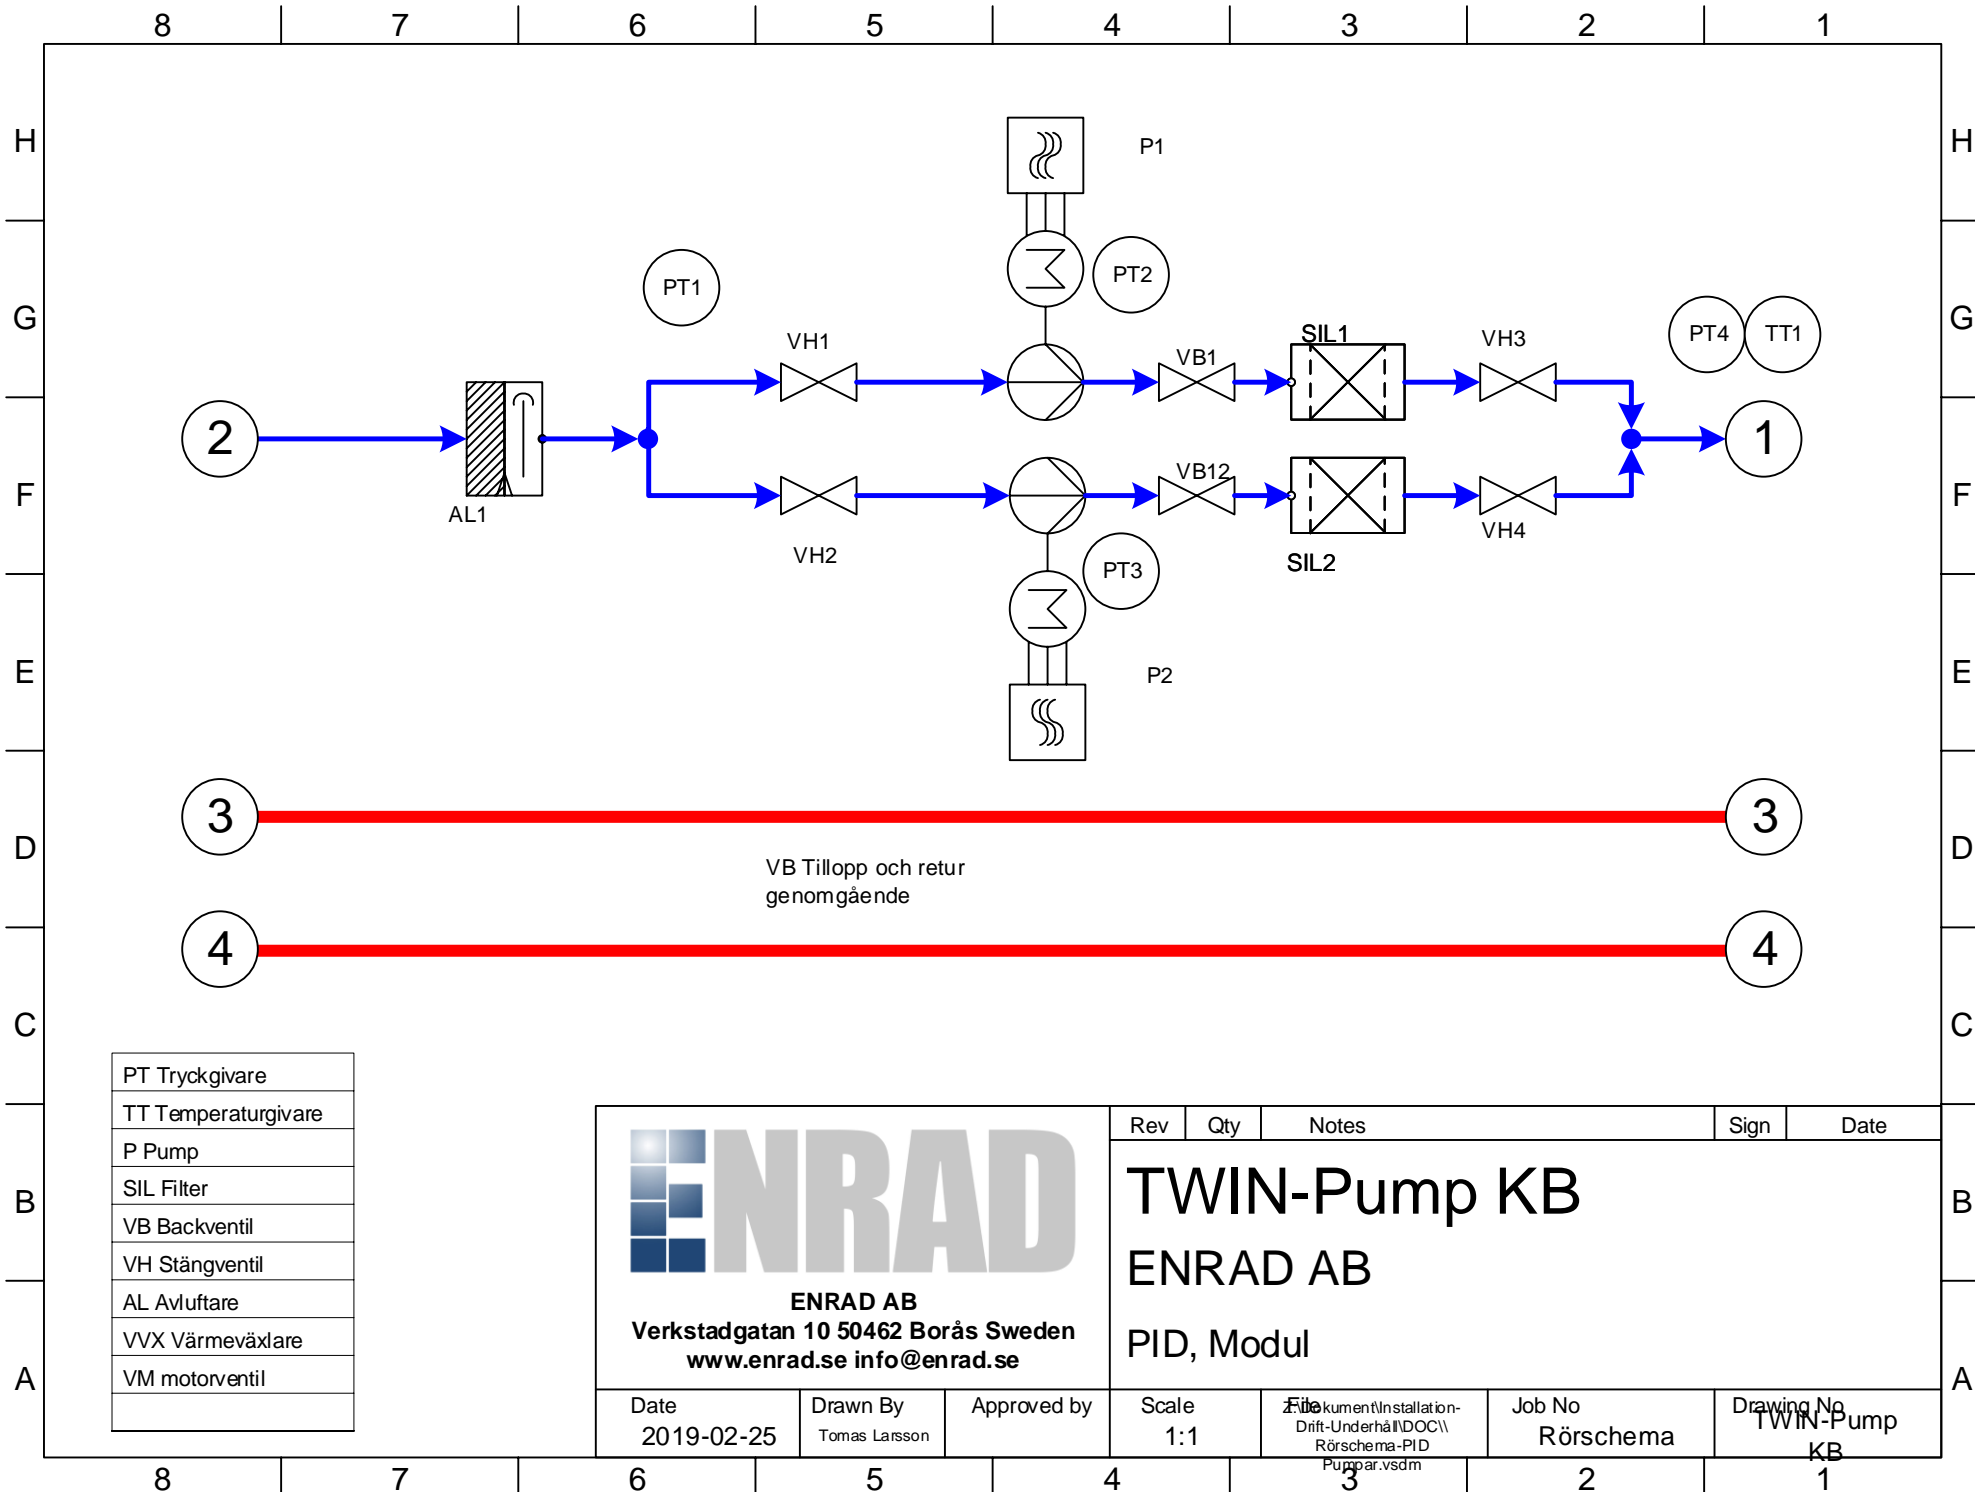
8 7 6 5 4 3 2 1

H G F E D C B A

P1

PT2

PT1

VH1

VB1

SIL1

VH3

PT4

TT1

2

AL1

1

VB12

VH4

VH2

PT3

SIL2

P2

3

3

VB Tillopp och retur genomgående

4

4

| PT Tryckgivare |
|---|
| TT Temperaturgivare |
| P Pump |
| SIL Filter |
| VB Backventil |
| VH Stängventil |
| AL Avluftare |
| VVX Värmeväxlare |
| VM motorventil |
| |

ENRAD

ENRAD AB
Verkstadgatan 10 50462 Borås Sweden
www.enrad.se info@enrad.se

| Rev | Qty | Notes | Sign | Date |
|---|---|---|---|---|

TWIN-Pump KB

ENRAD AB

PID, Modul

| Date | Drawn By | Approved by | Scale | File | Job No | Drawing No |
|---|---|---|---|---|---|---|
| 2019-02-25 | Tomas Larsson | | 1:1 | Z:\Dokument\Installation-Drift-Underhåll\DOC\\ Rörschema-PID Pumpar.vsdm | Rörschema | TWIN-Pump KB |

8 7 6 5 4 3 2 1

H G F E D C B A